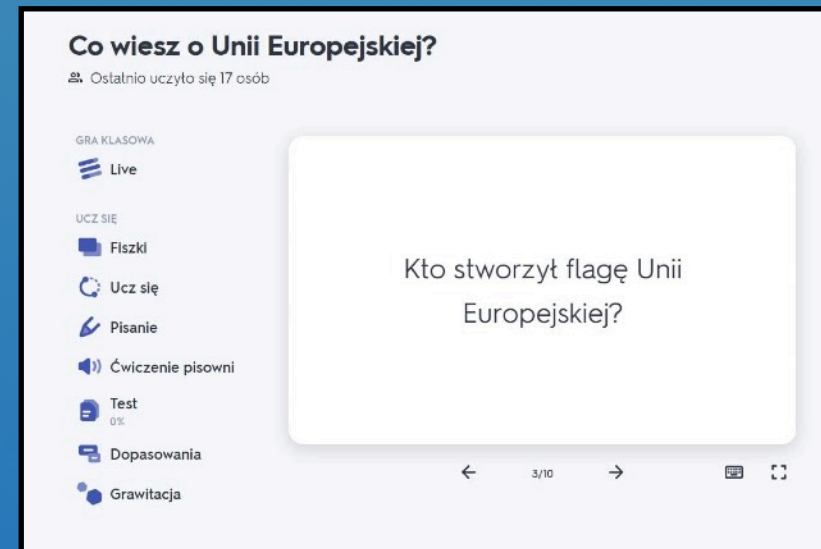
Co wiesz o Unii Europejskiej?

Ostatnio uczyło się 17 osób

GRA KLASOWA

Live

UCZ SIĘ

Fiszki

Ucz się

Pisanie

Ćwiczenie pisowni

Test
0%

Dopasowania

Grawitacja

Kto stworzył flagę Unii Europejskiej?

← 3/10 →